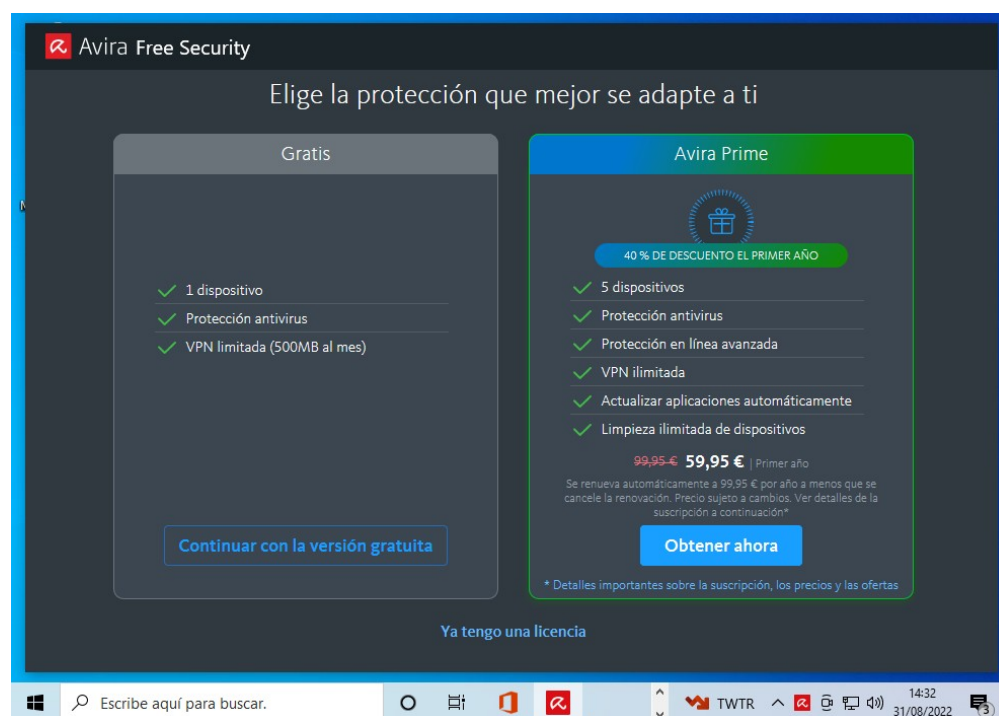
Avira Free Security

Elige la protección que mejor se adapte a ti

Gratis

1 dispositivo
Protección antivirus
VPN limitada (500MB al mes)

Continuar con la versión gratuita

Avira Prime

40 % DE DESCUENTO EL PRIMER AÑO

5 dispositivos
Protección antivirus
Protección en línea avanzada
VPN ilimitada
Actualizar aplicaciones automáticamente
Limpieza ilimitada de dispositivos

99,95 € 59,95 € | Primer año

Se renueva automáticamente a 99,95 € por año a menos que se cancele la renovación. Precio sujeto a cambios. Ver detalles de la suscripción a continuación*

Obtener ahora

* Detalles importantes sobre la suscripción, los precios y las ofertas

Ya tengo una licencia

Escribe aquí para buscar.

TWTR

14:32
31/08/2022

3